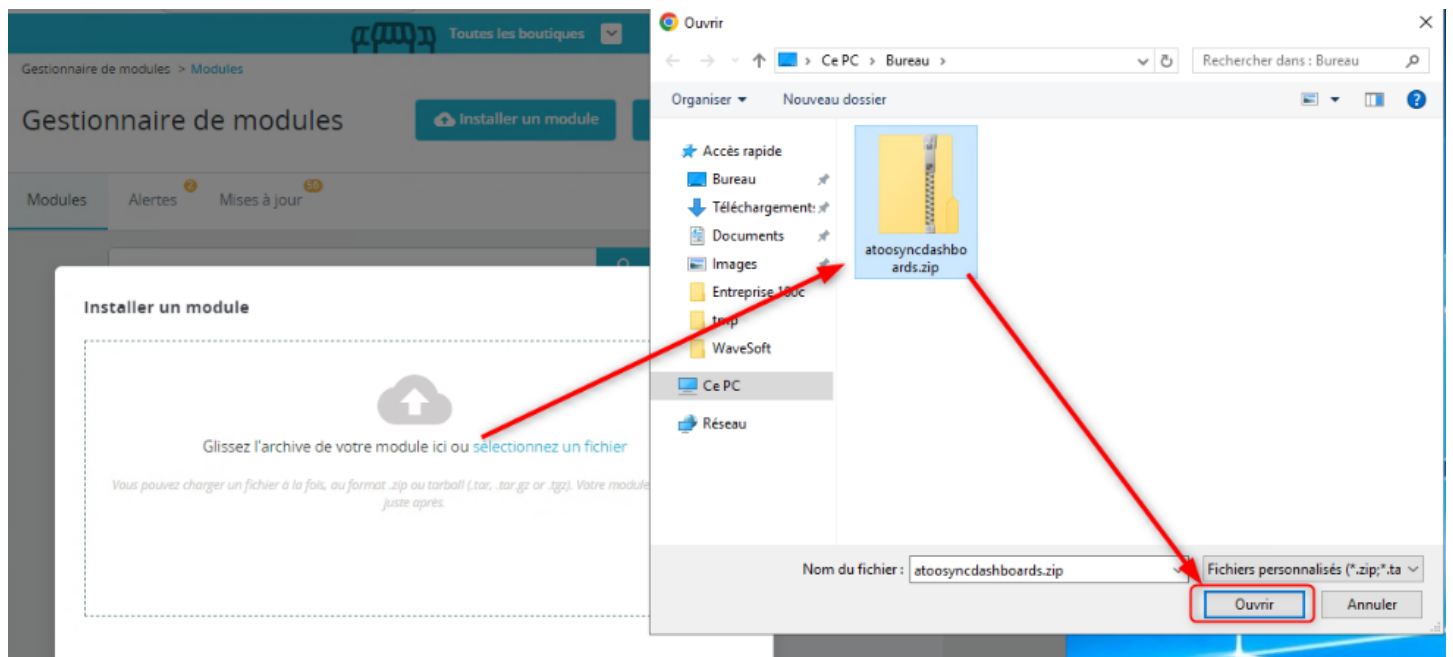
Toutes les boutiques

Gestionnaire de modules > Modules

Gestionnaire de modules

Installer un module

Modules
Alertes 2
Mises à jour 56

Installer un module

Glissez l'archive de votre module ici ou sélectionnez un fichier

Vous pouvez charger un fichier à la fois, au format .zip ou tarball (.tar, .tar.gz or .tgz). Votre module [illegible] juste après.

Ouvrir

Ce PC > Bureau >

Rechercher dans : Bureau

Organiser ▾
Nouveau dossier

Accès rapide
Bureau
Téléchargement:
Documents
Images
Entreprise 100c
tmp
WaveSoft
Ce PC
Réseau

atoosyncdashboards.zip

Nom du fichier : atoosyncdashboards.zip
Fichiers personnalisés (*.zip;*.ta
Ouvrir
Annuler